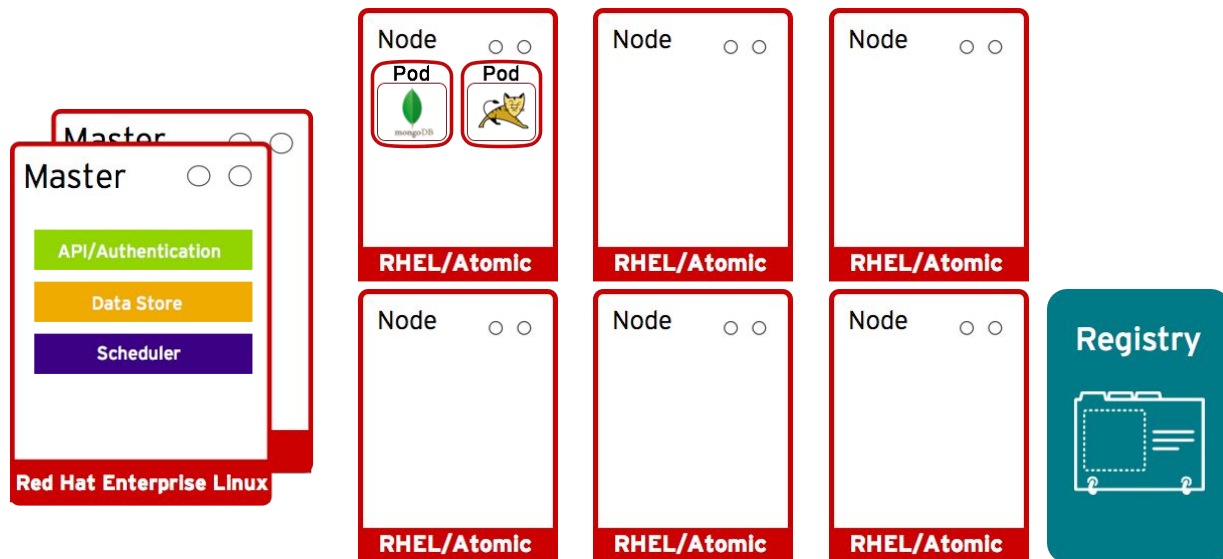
Master

Master

API/Authentication

Data Store

Scheduler

Red Hat Enterprise Linux

Node

Pod

mongoDB

Pod

RHEL/Atomic

Node

RHEL/Atomic

Node

RHEL/Atomic

Node

RHEL/Atomic

Node

RHEL/Atomic

Node

RHEL/Atomic

Registry